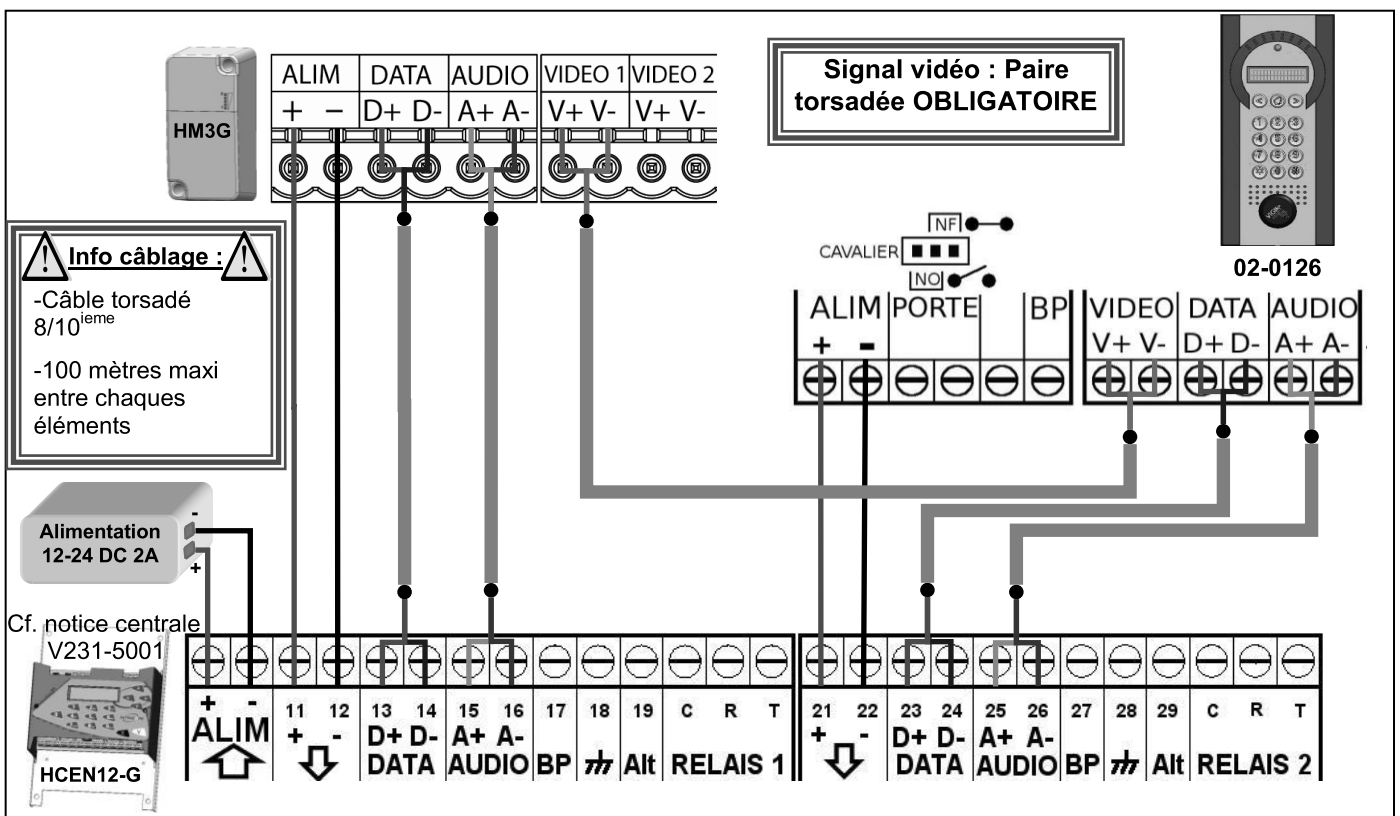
HM3G

| ALIM | | DATA | | AUDIO | | VIDEO 1 | | VIDEO 2 | |
|---|---|---|---|---|---|---|---|---|---|
| + | − | D+ | D- | A+ | A- | V+ | V- | V+ | V- |

Signal vidéo : Paire torsadée OBLIGATOIRE

02-0126

Info câblage :

-Câble torsadé 8/10$^{ieme}$

-100 mètres maxi entre chaques éléments

NF
CAVALIER
NO

| ALIM | | PORTE | | BP | |
|---|---|---|---|---|---|
| + | - | | | | |

| VIDEO | | DATA | | AUDIO | |
|---|---|---|---|---|---|
| V+ | V- | D+ | D- | A+ | A- |

Alimentation 12-24 DC 2A
-
+

Cf. notice centrale V231-5001

HCEN12-G

| + | - | 11 | 12 | 13 | 14 | 15 | 16 | 17 | 18 | 19 | C | R | T |
|---|---|---|---|---|---|---|---|---|---|---|---|---|---|
| ALIM | | + | - | D+ | D- | A+ | A- | BP | | Alt | RELAIS 1 | | |
| | | | | DATA | | AUDIO | | | | | | | |

| 21 | 22 | 23 | 24 | 25 | 26 | 27 | 28 | 29 | C | R | T |
|---|---|---|---|---|---|---|---|---|---|---|---|
| + | - | D+ | D- | A+ | A- | BP | | Alt | RELAIS 2 | | |
| | | DATA | | AUDIO | | | | | | | |